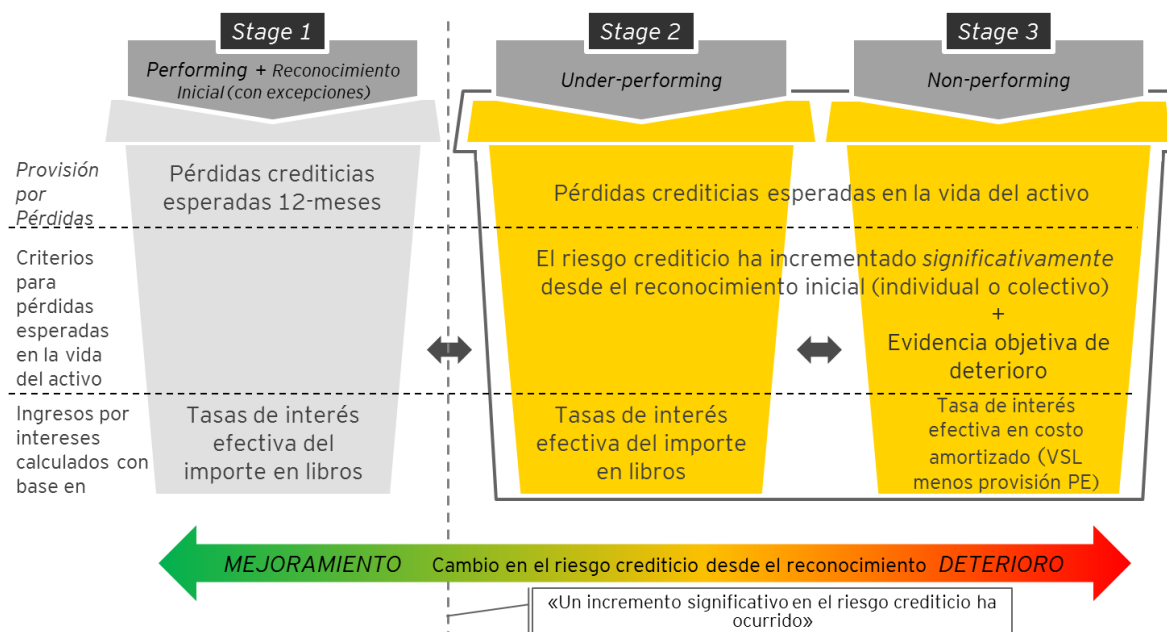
Stage 1

Performing + Reconocimiento Inicial (con excepciones)

Stage 2

Under-performing

Stage 3

Non-performing

Provisión por Pérdidas

Pérdidas crediticias esperadas 12-meses

Pérdidas crediticias esperadas en la vida del activo

Criterios para pérdidas esperadas en la vida del activo

El riesgo crediticio ha incrementado *significativamente* desde el reconocimiento inicial (individual o colectivo)
+
Evidencia objetiva de deterioro

Ingresos por intereses calculados con base en

Tasas de interés efectiva del importe en libros

Tasas de interés efectiva del importe en libros

Tasa de interés efectiva en costo amortizado (VSL menos provisión PE)

MEJORAMIENTO Cambio en el riesgo crediticio desde el reconocimiento DETERIORO

«Un incremento significativo en el riesgo crediticio ha ocurrido»